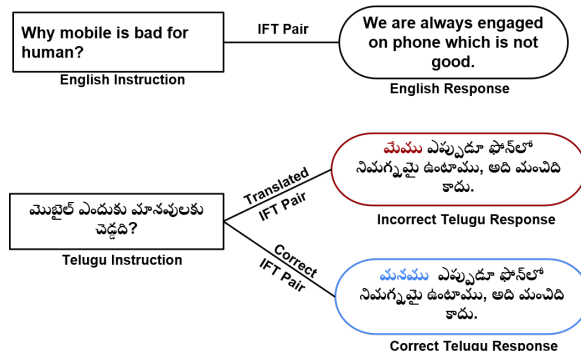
Why mobile is bad for human?

IFT Pair

We are always engaged on phone which is not good.

English Instruction

English Response

మొబైల్ ఎందుకు మానవులకు చెడ్డది?

Telugu Instruction

Translated IFT Pair

మేము ఎప్పుడూ ఫోన్‌లో నిమగ్నమై ఉంటాము, అది మంచిది కాదు.

Incorrect Telugu Response

Correct IFT Pair

మనము ఎప్పుడూ ఫోన్‌లో నిమగ్నమై ఉంటాము, అది మంచిది కాదు.

Correct Telugu Response